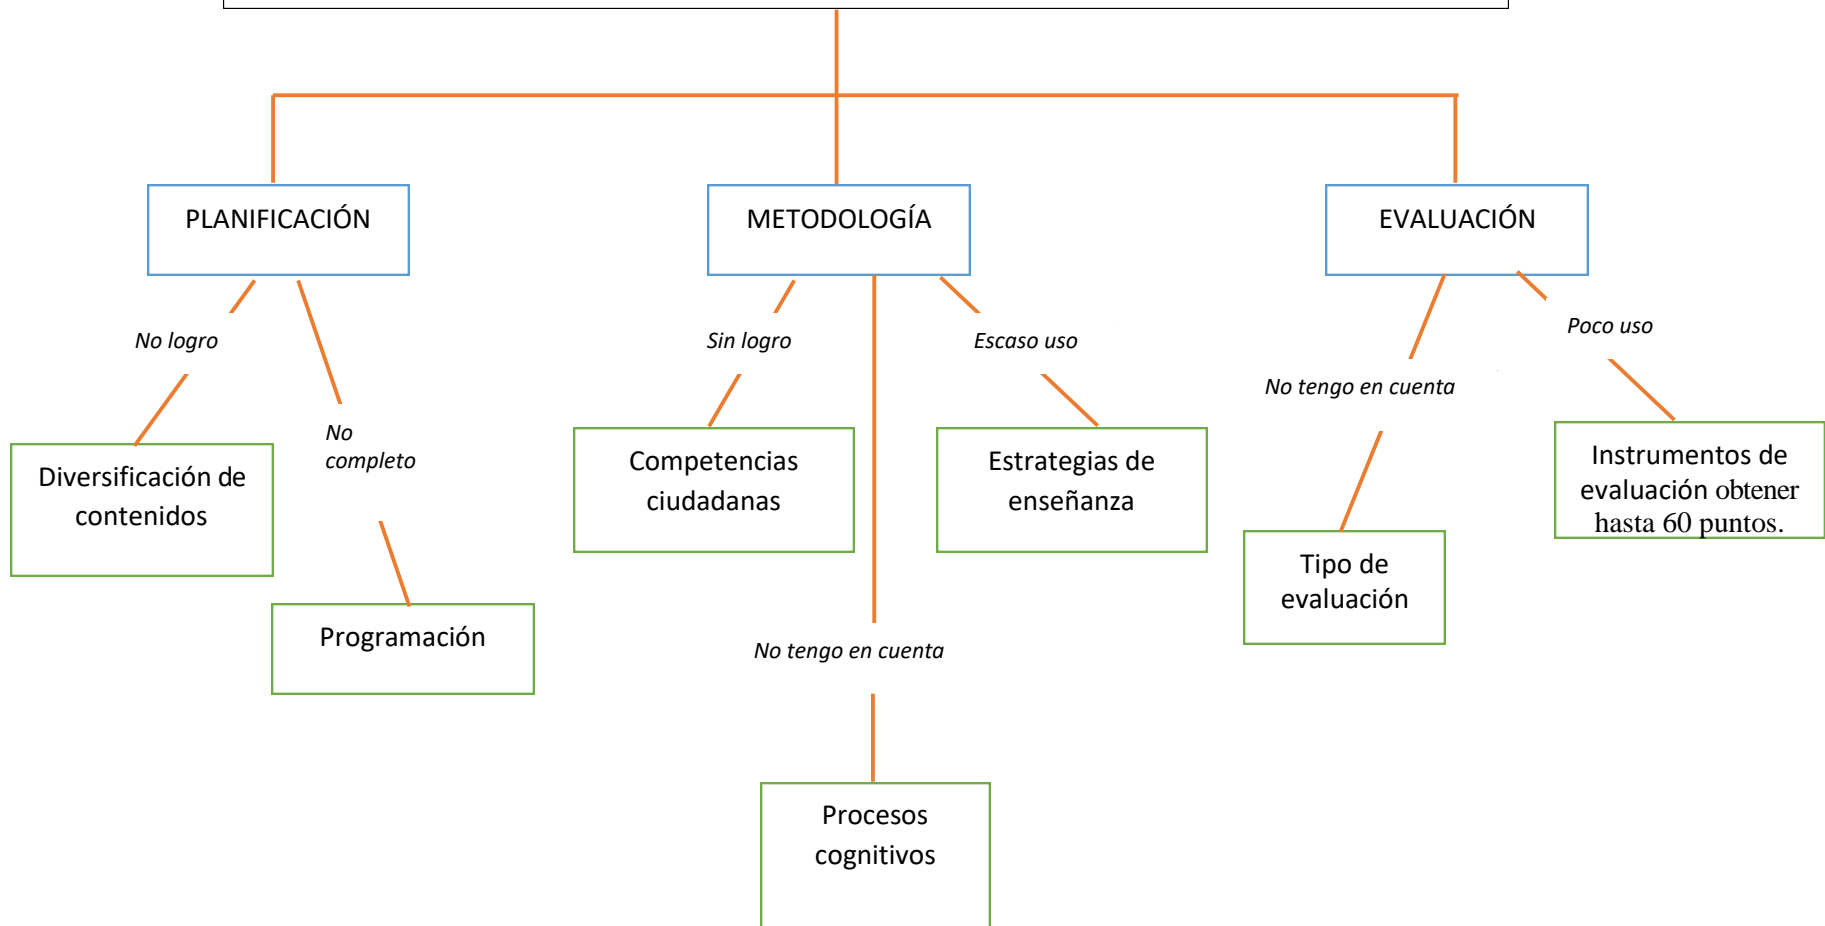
PLANIFICACIÓN

METODOLOGÍA

EVALUACIÓN

No logro

No completo

Diversificación de contenidos

Programación

Sin logro

Competencias ciudadanas

Escaso uso

Estrategias de enseñanza

No tengo en cuenta

Procesos cognitivos

No tengo en cuenta

Tipo de evaluación

Poco uso

Instrumentos de evaluación obtener hasta 60 puntos.